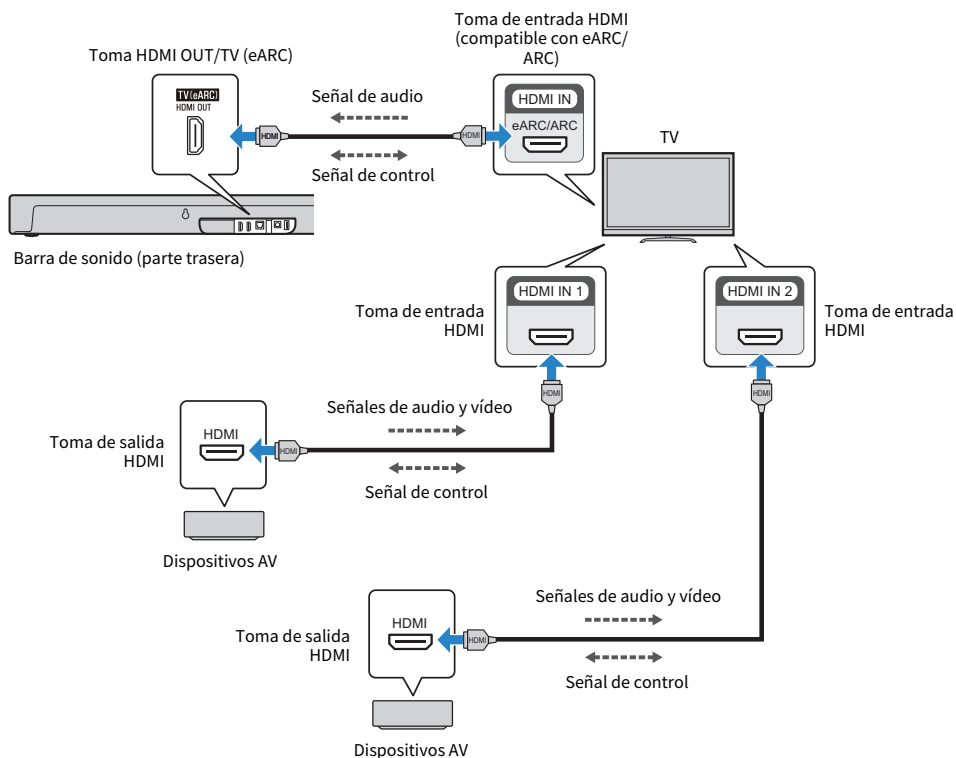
Toma HDMI OUT/TV (eARC)

TV (eARC)
HDMI OUT

Toma de entrada HDMI (compatible con eARC/ ARC)

HDMI IN
eARC/ARC

Señal de audio

Señal de control

TV

Barra de sonido (parte trasera)

Toma de entrada HDMI

HDMI IN 1

HDMI IN 2

Toma de entrada HDMI

Señales de audio y vídeo

Toma de salida HDMI

HDMI

Señal de control

Dispositivos AV

Señales de audio y vídeo

Toma de salida HDMI

HDMI

Señal de control

Dispositivos AV